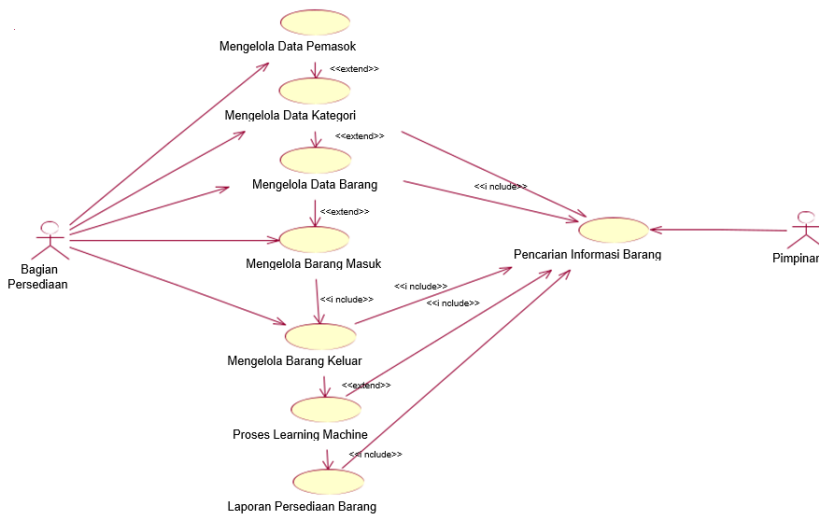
Mengelola Data Pemasok

<<extend>>

Mengelola Data Kategori

<<extend>>

Mengelola Data Barang

<<i nclude>>

<<extend>>

Bagian Persediaan

Mengelola Barang Masuk

Pencarian Informasi Barang

Pimpinan

<<i nclude>>

<<i nclude>>

<<i nclude>>

Mengelola Barang Keluar

<<extend>>

Proses Learning Machine

<<i nclude>>

Laporan Persediaan Barang